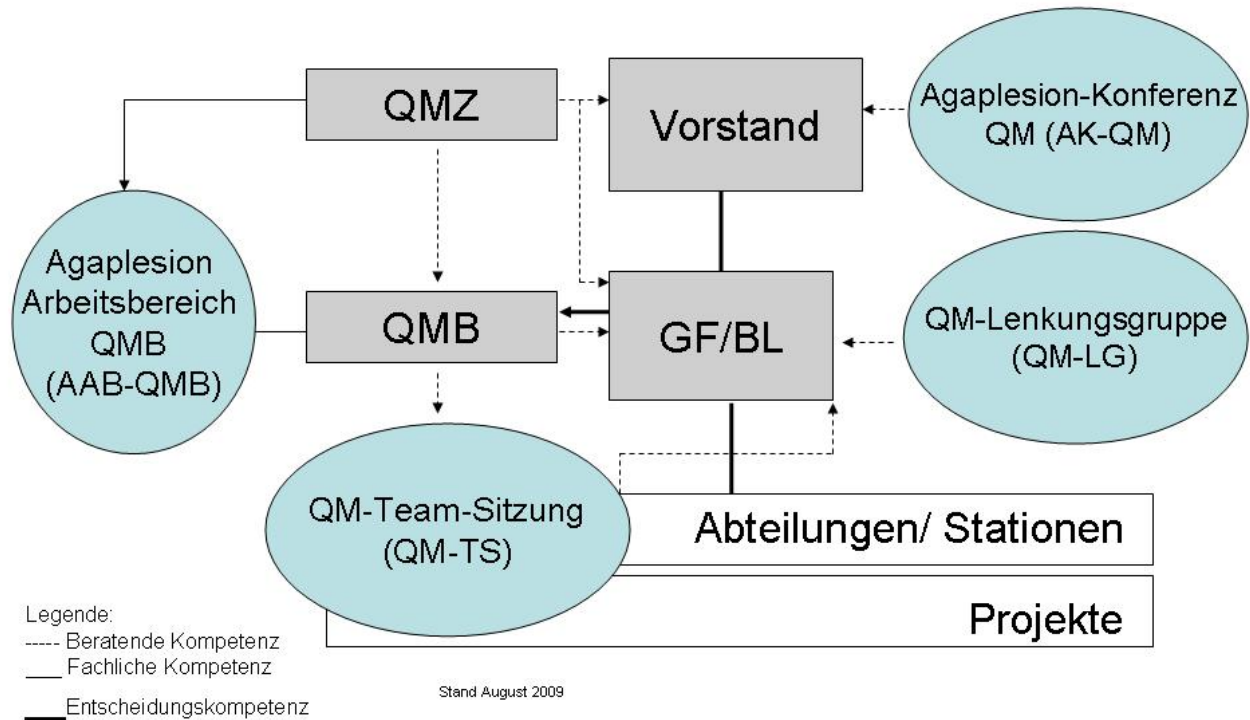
QMZ

Vorstand

Agaplesion-Konferenz QM (AK-QM)

Agaplesion Arbeitsbereich QMB (AAB-QMB)

QMB

GF/BL

QM-Lenkungsgruppe (QM-LG)

QM-Team-Sitzung (QM-TS)

Abteilungen/ Stationen

Projekte

Legende:
----- Beratende Kompetenz
___ Fachliche Kompetenz
___ Entscheidungskompetenz

Stand August 2009